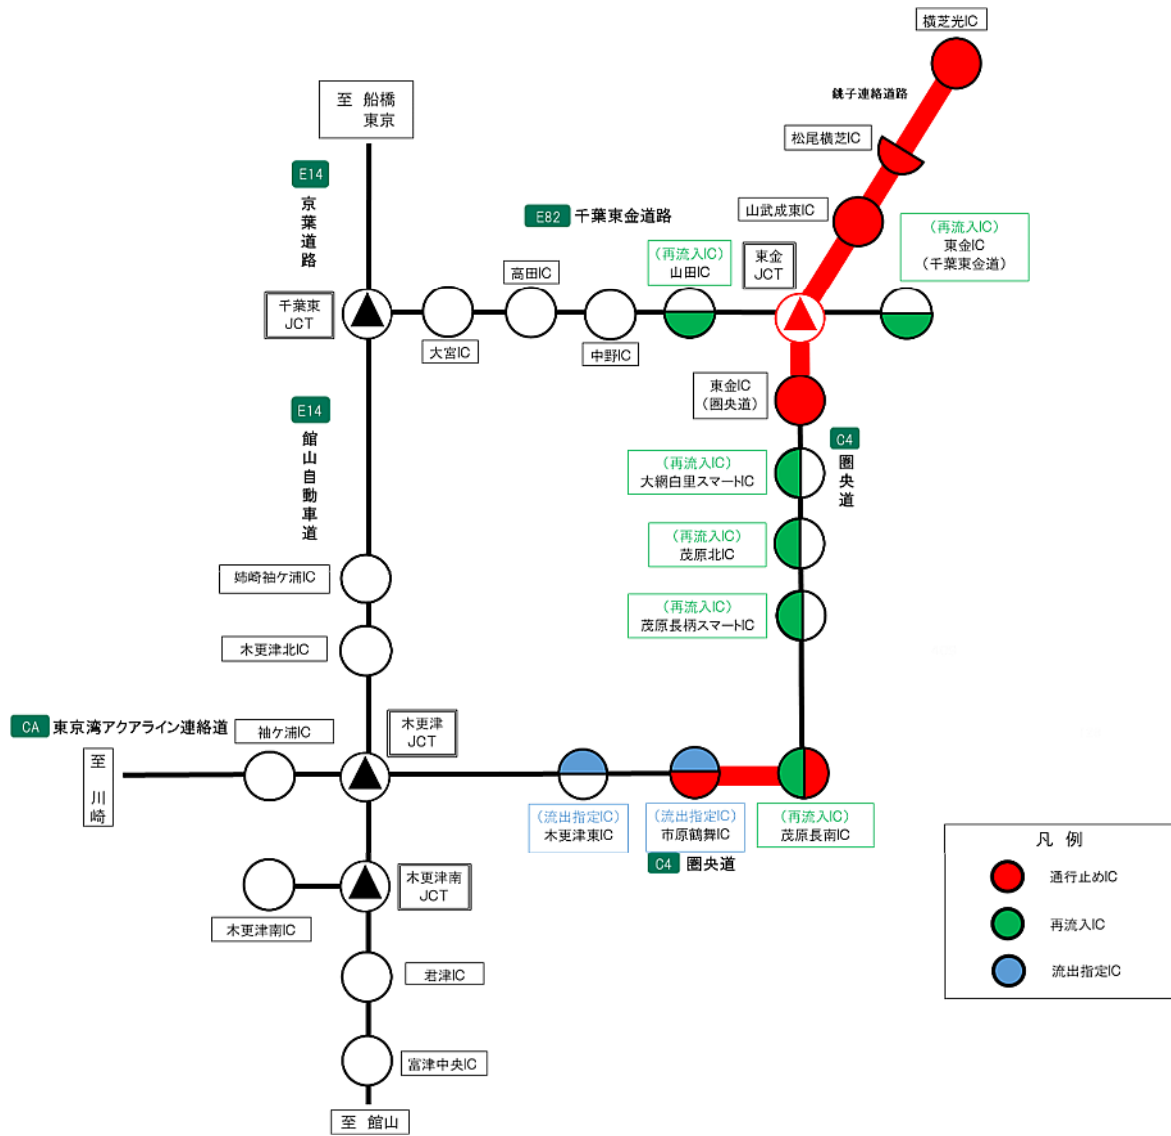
横芝光IC

銚子連絡道路

松尾横芝IC

山武成東IC

至 船橋
東京

E14
京葉道路

E82 千葉東金道路

（再流入IC）
東金IC
（千葉東金道路）

高田IC

（再流入IC）
山田IC

東金
JCT

千葉東
JCT

大宮IC

中野IC

東金IC
（圏央道）

E14
館山自動車道

C4
圏央道

（再流入IC）
大網白里スマートIC

（再流入IC）
茂原北IC

（再流入IC）
茂原長柄スマートIC

姉崎袖ケ浦IC

木更津北IC

CA 東京湾アクアライン連絡道

袖ケ浦IC

木更津
JCT

至
川崎

（流出指定IC）
木更津東IC

（流出指定IC）
市原鶴舞IC

（再流入IC）
茂原長南IC

C4 圏央道

凡 例

通行止めIC

再流入IC

流出指定IC

木更津南
JCT

木更津南IC

君津IC

富津中央IC

至 館山